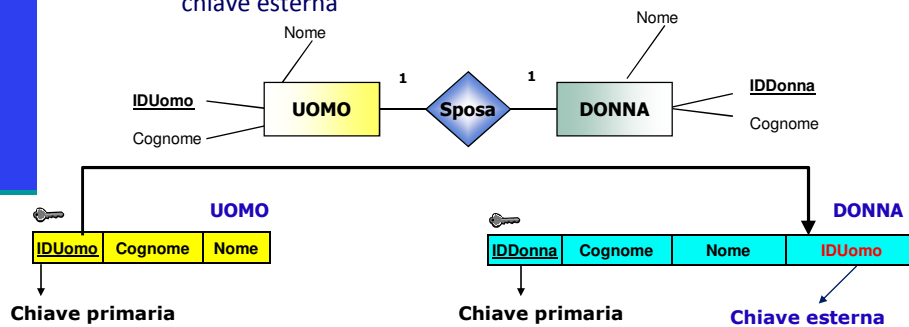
chiave esterna

Nome

Nome

1

1

IDUomo

UOMO

Sposa

DONNA

IDDonna

Cognome

Cognome

UOMO

DONNA

| IDUomo | Cognome | Nome |
|---|---|---|

| IDDonna | Cognome | Nome | IDUomo |
|---|---|---|---|

Chiave primaria

Chiave primaria

Chiave esterna